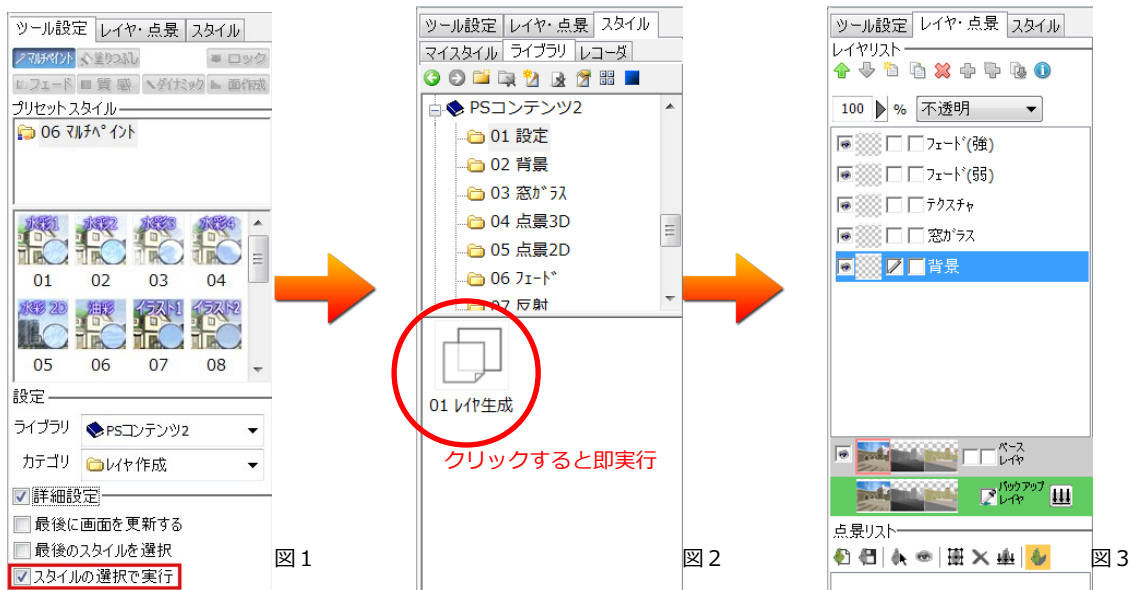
ツール設定 レイヤ・点景 スタイル
マルチペイント 塗りつぶし ロック
フェード 質感 ダイナミック 画作成
プリセットスタイル
06 マルチペイント
水彩1 水彩2 水彩3 水彩4
01 02 03 04
水彩2D 油彩 イラスト1 イラスト2
05 06 07 08
設定
ライブラリ PSコンテンツ2
カテゴリ レイヤ作成
詳細設定
最後に画面を更新する
最後のスタイルを選択
スタイルの選択で実行
図1

ツール設定 レイヤ・点景 スタイル
マイスタイル ライブラリ レコーダ
PSコンテンツ2
01 設定
02 背景
03 窓ガラス
04 点景3D
05 点景2D
06 フェード
07 反射
01 レイヤ生成
クリックすると即実行
図2

ツール設定 レイヤ・点景 スタイル
レイヤリスト
100 % 不透明
フェード(強)
フェード(弱)
テクスチャ
窓ガラス
背景
ベース レイヤ
バックアップ レイヤ
点景リスト
図3